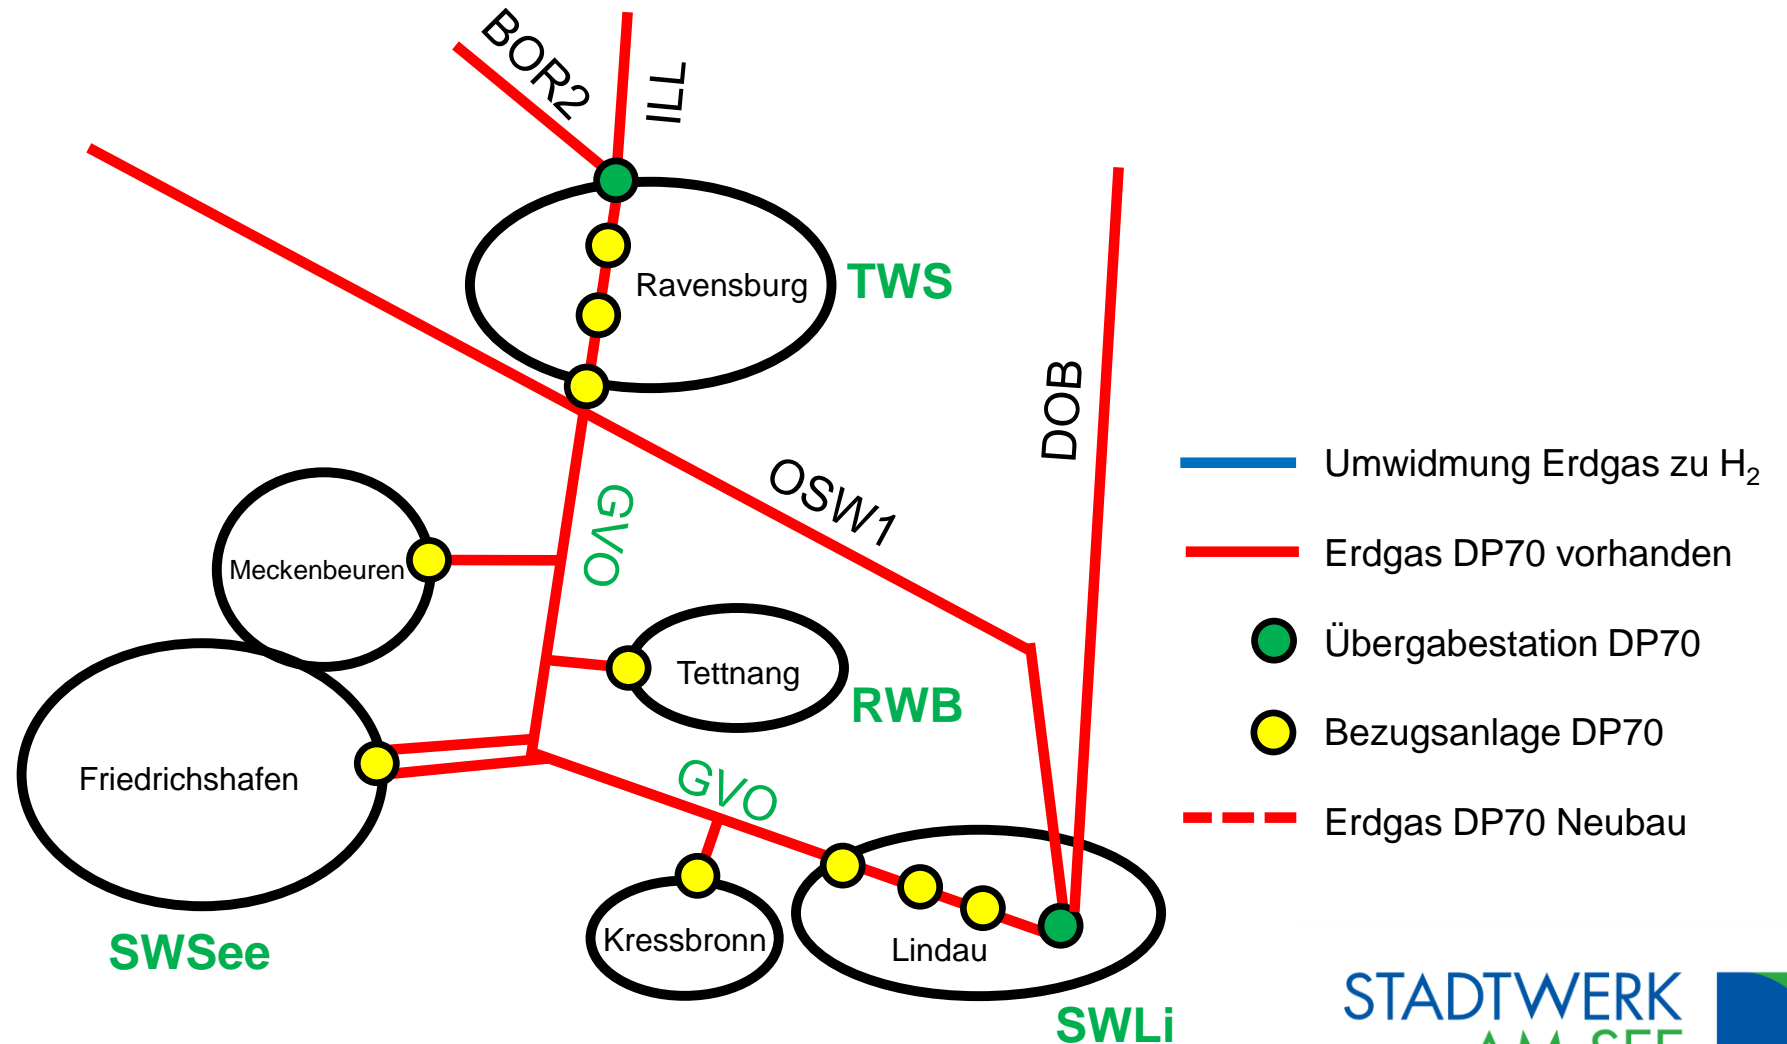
BOR2

ILL

DOB

Ravensburg

TWS

OSW1

GVO

Meckenbeuren

Tettnang

RWB

Friedrichshafen

GVO

Kressbronn

Lindau

SWSee

SWLi

Umwidmung Erdgas zu $H_2$

Erdgas DP70 vorhanden

Übergabestation DP70

Bezugsanlage DP70

Erdgas DP70 Neubau

STADTWERK
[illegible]